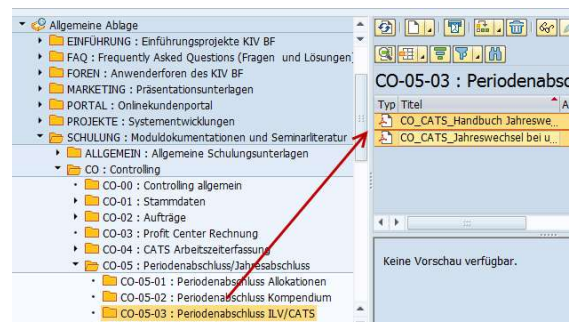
Allgemeine Ablage
EINFÜHRUNG : Einführungsprojekte KIV BF
FAQ : Frequently Asked Questions (Fragen und Lösungen
FOREN : Anwenderforen des KIV BF
MARKETING : Präsentationsunterlagen
PORTAL : Onlinekundenportal
PROJEKTE : Systementwicklungen
SCHULUNG : Moduldokumentationen und Seminarliteratur
ALLGEMEIN : Allgemeine Schulungsunterlagen
CO : Controlling
CO-00 : Controlling allgemein
CO-01 : Stammdaten
CO-02 : Aufträge
CO-03 : Profit Center Rechnung
CO-04 : CATS Arbeitszeiterfassung
CO-05 : Periodenabschluss/Jahresabschluss
CO-05-01 : Periodenabschluss Allokationen
CO-05-02 : Periodenabschluss Kompendium
CO-05-03 : Periodenabschluss ILV/CATS

CO-05-03 : Periodenabsc
Typ Titel
CO_CATS_Handbuch Jahreswe
CO_CATS_Jahreswechsel bei u
Keine Vorschau verfügbar.